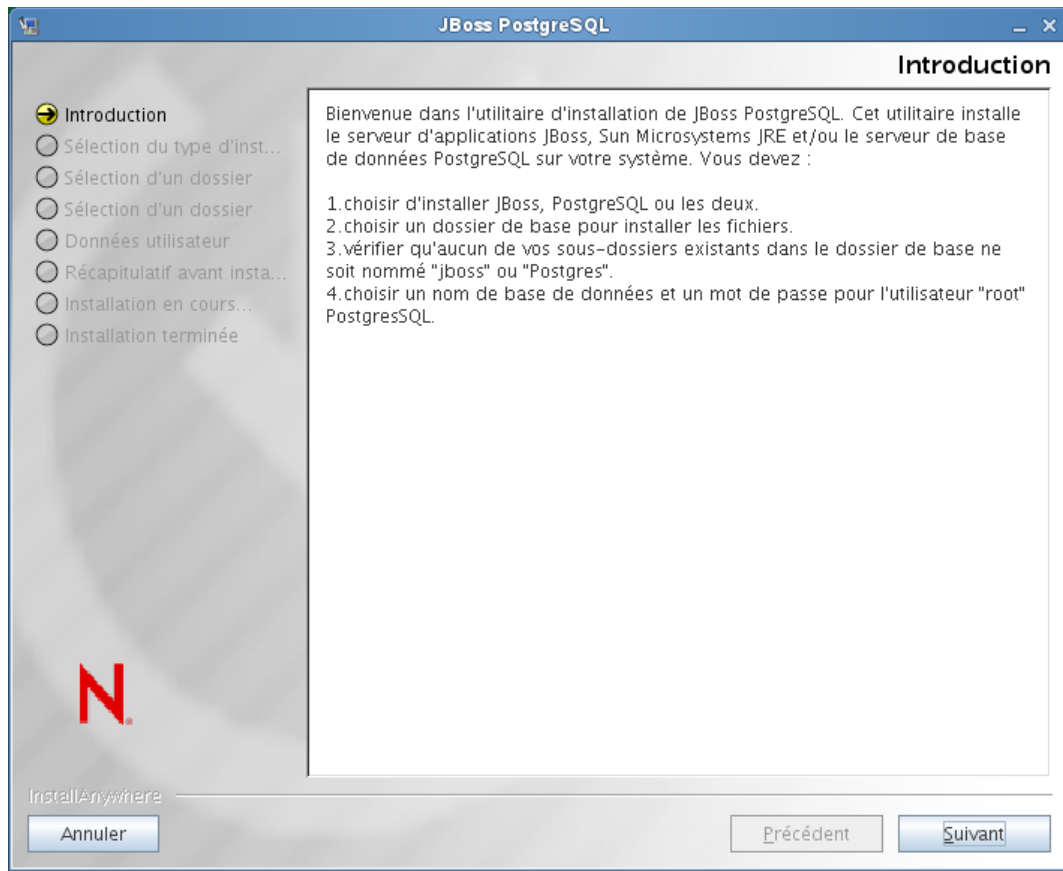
JBoss PostgreSQL

Introduction

Introduction
Sélection du type d'inst...
Sélection d'un dossier
Sélection d'un dossier
Données utilisateur
Récapitulatif avant insta...
Installation en cours...
Installation terminée

Bienvenue dans l'utilitaire d'installation de JBoss PostgreSQL. Cet utilitaire installe le serveur d'applications JBoss, Sun Microsystems JRE et/ou le serveur de base de données PostgreSQL sur votre système. Vous devez :

1.choisir d'installer JBoss, PostgreSQL ou les deux.
2.choisir un dossier de base pour installer les fichiers.
3.vérifier qu'aucun de vos sous-dossiers existants dans le dossier de base ne soit nommé "jboss" ou "Postgres".
4.choisir un nom de base de données et un mot de passe pour l'utilisateur "root" PostgresSQL.

N.

InstallAnywhere

Annuler

Précédent

Suivant